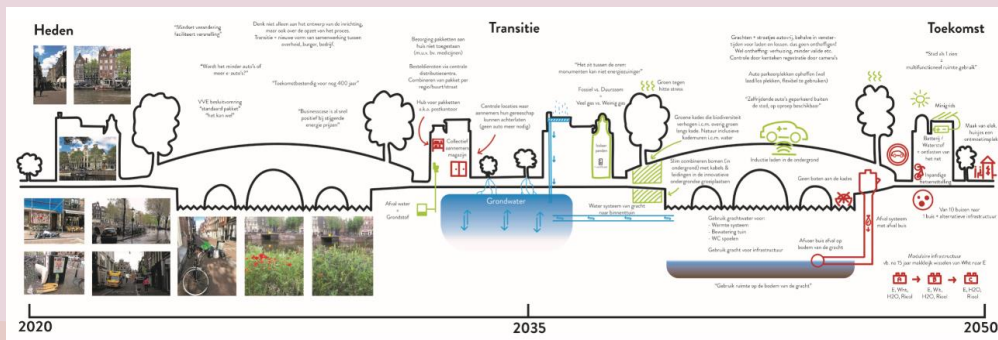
Heden

Transitie

Toekomst

"Minder verandering faciliteert verandering"

Denk niet alleen aan het ontwerp van de inrichting, maar ook over de opzet van het proces. Transitie = nieuwe vorm van samenwerking tussen overheid, burger, bedrijf.

"Wordt het minder auto's of meer e-auto's?"

"Toekomstbestendig voor nog 400 jaar"

VVE beslissingen "standaard pakket" "het kan wel"

"Businesscase is al snel positief bij stijgende energie prijzen"

Bezorging pakketten aan huis niet toegestaan (m.u.v. bv. medicijnen)

Bestellen via centrale distributiecentra. Combineren van pakket per regio/buurt/straat

Hub voor pakketten i.c.m. postkantoor

Collectief aanmaken magazijn

Centrale locaties waar bewoners hun gezamenlijk kunnen achterlaten (geen auto meer nodig)

"Het zit tussen de oren monumenten kan niet energiezuinig"

Fossiel vs. Duurzaam
Veel gas vs. Weinig gas

Green tegen hitte stress

Groene kade: de biodiversiteit verhogen i.c.m. weinig groen lange kade. Natuur inclusieve bodemuren i.c.m. water

Slim combineren boven (in ondergrond) met kabels & leidingen in de innovatieve ondergrondse grondplatform

Inductie laden in de ondergrond

Grachten + straatjes auto-vrij, behalve in venster-tijden voor laden en lossen: dan geen ontheffingen! Wel ontheffing: verhuizing, minder valide etc. Controle door kentekenregistratie door camera's

Auto parkeerplekken opheffen (veel bochten plekken, fietsbel en gebruiken)

"Zelfrijdende auto's geparkeerd buiten de stad, op opstap beschikbaar"

Geen boten aan de kade

"Stad als 1 zone = multifunctioneel ruimte gebruik"

Weinig ink

Batterij / Waterstof = ontlasten van het net

Mark van afdak, hurige een ontmoetingsplek

Inpandige fietsenstalling

Afval water + Grondstof

Grondwater

Water systeem van gracht naar binnentuin

Gebruik grachtwater voor:
- Warmte systeem
- Bewatering tuin
- WC spoelen

Gebruik gracht voor infrastructuur

Afval systeem met afval bus

Afvoer buis afval op bodem van de gracht

Van 10 buizen naar 1 buis + alternatieve infrastructuur

"Gebruik ruimte op de bodem van de gracht"

Modulaire infrastructuur dit. to 15 jaar makkelijk worden om Wifi naar E

E, Wifi, H2O, Riool
E, Wifi, H2O, Riool
E, Wifi, H2O, Riool

2020

2035

2050